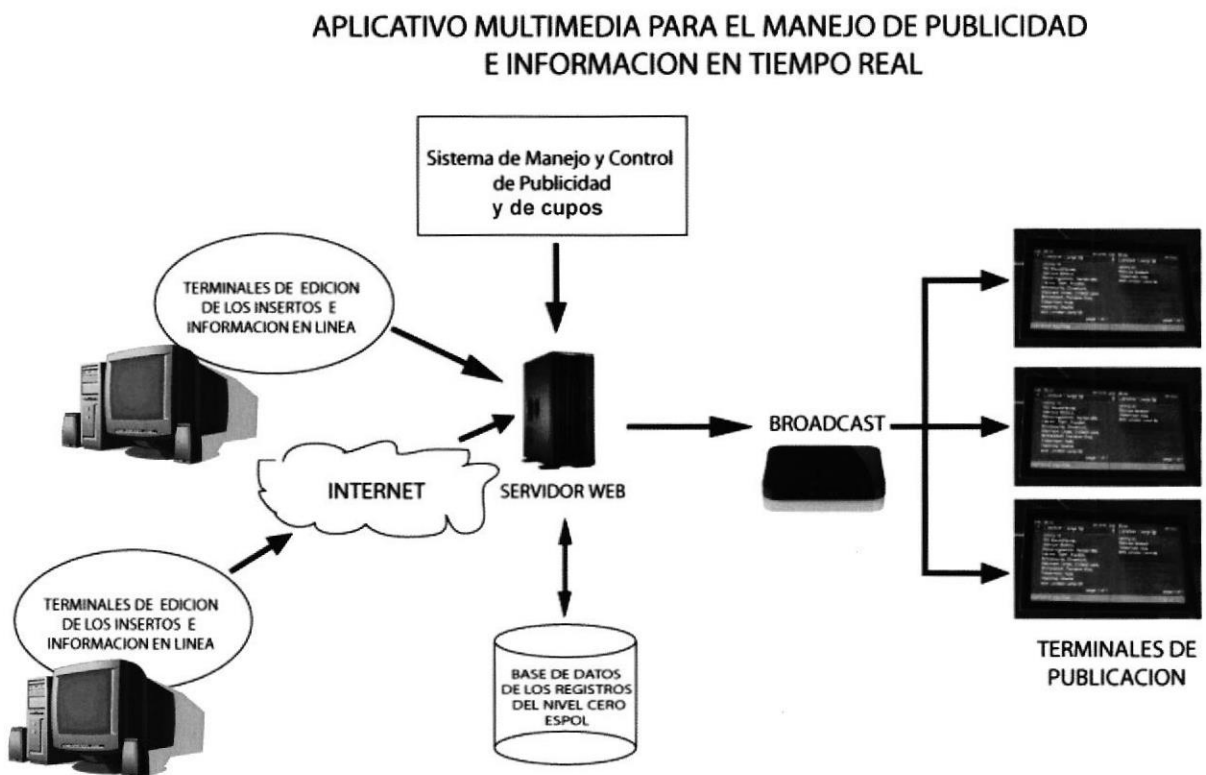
APLICATIVO MULTIMEDIA PARA EL MANEJO DE PUBLICIDAD E INFORMACION EN TIEMPO REAL

Sistema de Manejo y Control de Publicidad y de cupos

TERMINALES DE EDICION DE LOS INSERTOS E INFORMACION EN LINEA

INTERNET

SERVIDOR WEB

BROADCAST

TERMINALES DE EDICION DE LOS INSERTOS E INFORMACION EN LINEA

BASE DE DATOS DE LOS REGISTROS DEL NIVEL CERO ESPOL

TERMINALES DE PUBLICACION